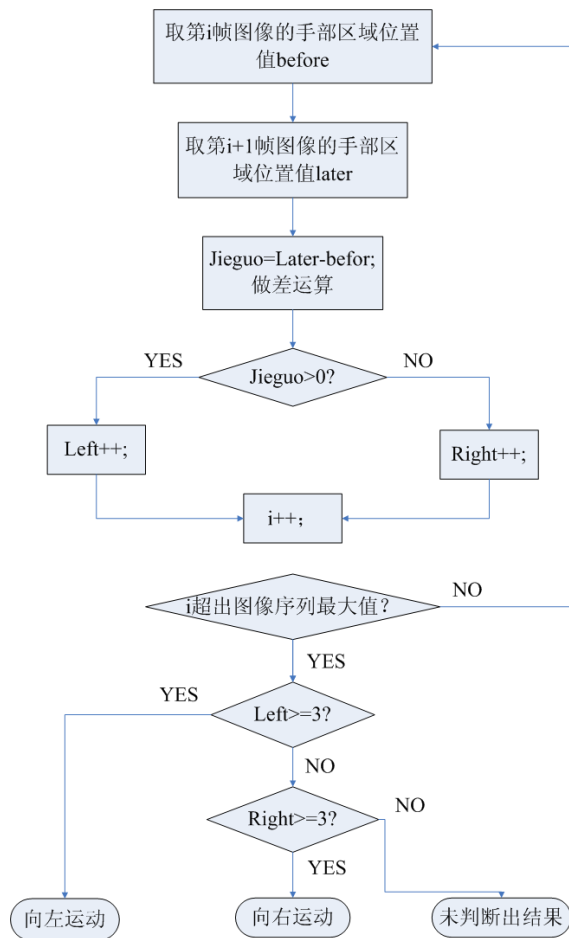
取第i帧图像的手部区域位置值before

取第i+1帧图像的手部区域位置值later

Jieguo=Later-befor;
做差运算

YES

Jieguo>0?

NO

Left++;

Right++;

i++;

i超出图像序列最大值?

NO

YES

YES

Left>=3?

NO

Right>=3?

NO

YES

向左运动

向右运动

未判断出结果